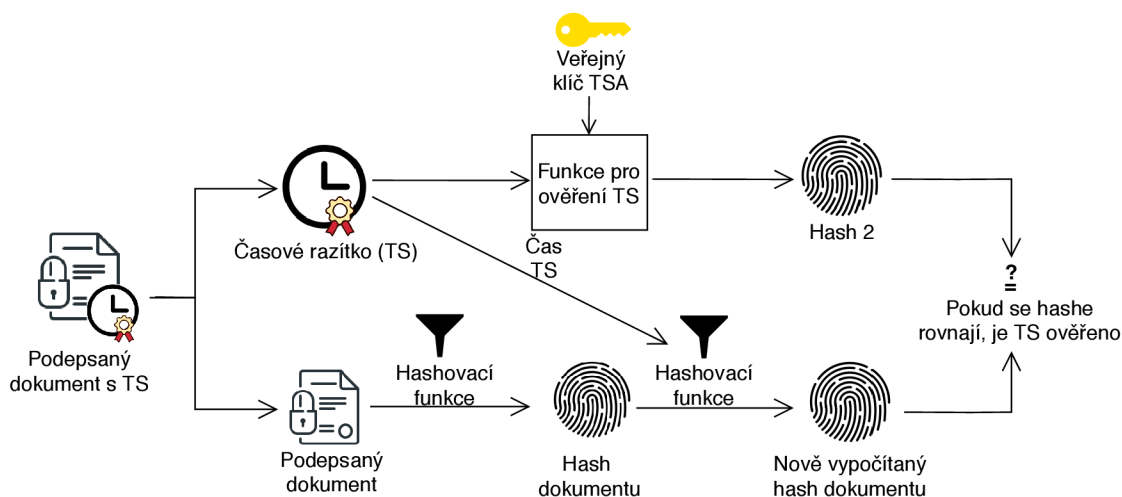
Veřejný klíč TSA

Funkce pro ověření TS

Hash 2

Časové razítko (TS)

Čas TS

$\stackrel{?}{=}$

Pokud se hashe rovnají, je TS ověřeno

Podepsaný dokument s TS

Hashovací funkce

Hashovací funkce

Podepsaný dokument

Hash dokumentu

Nově vypočítaný hash dokumentu